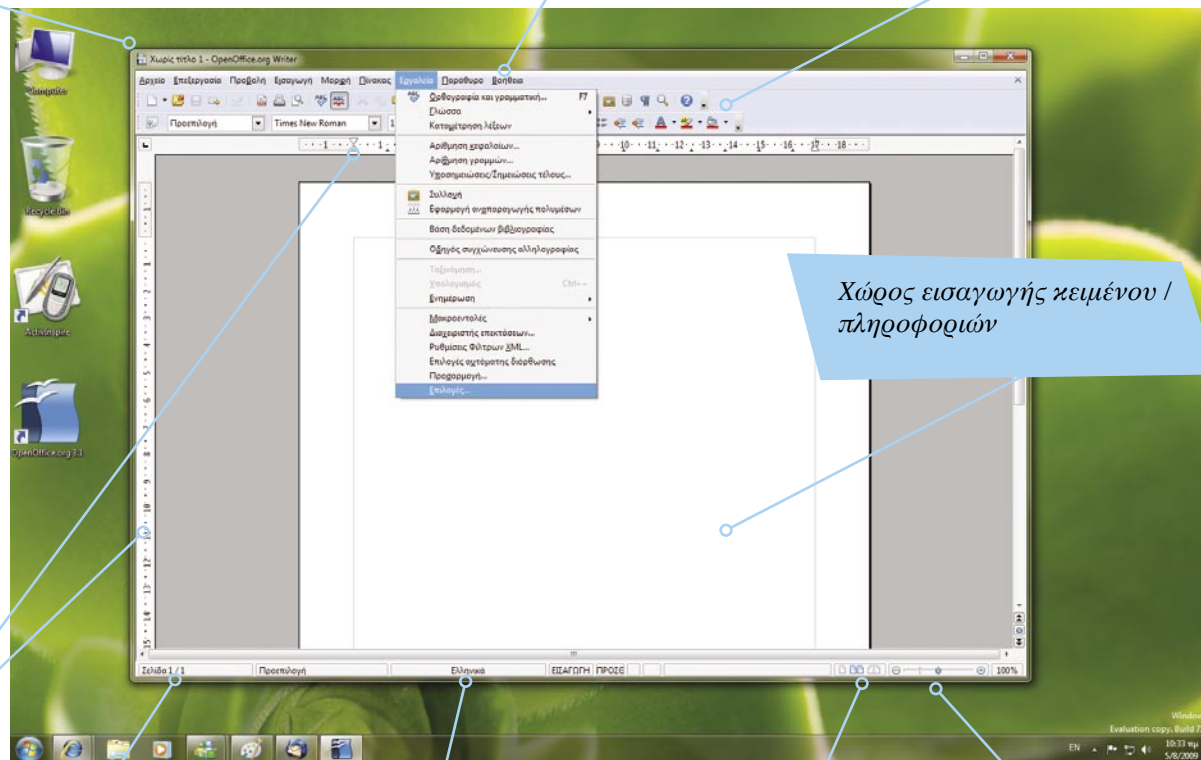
Χωρίς τίτλο 1 - OpenOffice.org Writer

Αρχείο Επεξεργασία Προβολή Εισαγωγή Μορφή Πίνακας Εργαλεία Παράθυρο Βοήθεια

Προεπιλογή Times New Roman

Ορθογραφία και γραμματική... F7
Γλώσσα
Καταμέτρηση λέξεων
Αρίθμηση κεφαλαίων...
Αρίθμηση γραμμών...
Υποσημειώσεις/Σημειώσεις τέλους...
Συλλογή
Εφαρμογή αναπαραγωγής πολυμέσων
Βάση δεδομένων βιβλιογραφίας
Οδηγός συγχώνευσης αλληλογραφίας
Ταξινόμηση...
Υπολογισμός Ctrl++
Ενημέρωση
Μακροεντολές
Διαχειριστής επεκτάσεων...
Ρυθμίσεις Φίλτρων XML...
Επιλογές αυτόματης διόρθωσης
Προσαρμογή...
Επιλογές...

Χώρος εισαγωγής κειμένου / πληροφοριών

Computer
Recycle Bin
ActivInspire
OpenOffice.org 3.1

Σελίδα 1 / 1 Προεπιλογή Ελληνικά ΕΙΣΑΓΩΓΗ ΠΡΟΣΘ 100%

Windows
Evaluation copy. Build 7
EN 10:33 πμ 5/8/2009